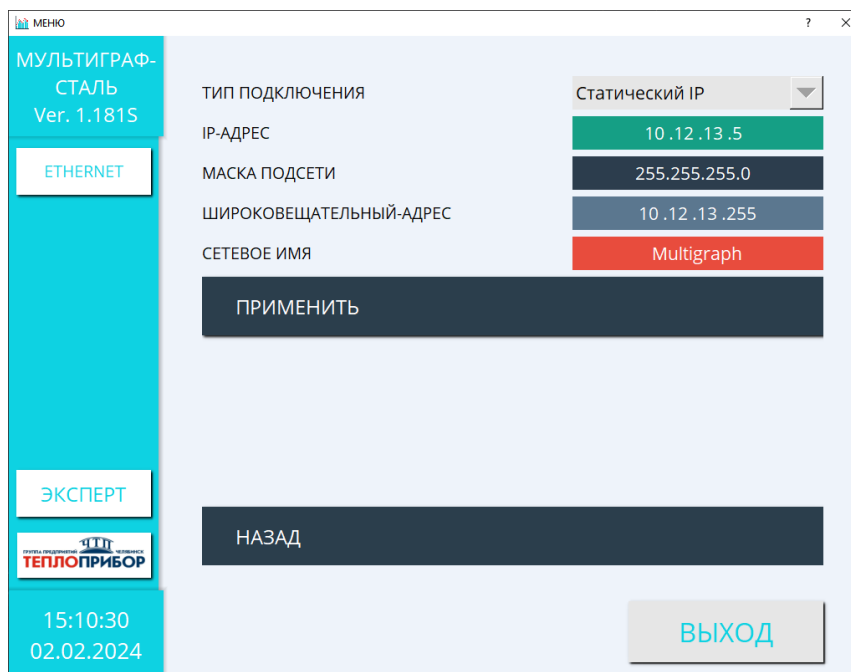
МЕНЮ
?
×

МУЛЬТИГРАФ-СТАЛЬ
Ver. 1.181S

ETHERNET

ЭКСПЕРТ

ГРУППА ПРЕДПРИЯТИЙ ЧЕЛЯБИНСК
ТЕПЛОПРИБОР

15:10:30
02.02.2024

ТИП ПОДКЛЮЧЕНИЯ
Статический IP

IP-АДРЕС
10 .12 .13 .5

МАСКА ПОДСЕТИ
255.255.255.0

ШИРОКОВЕЩАТЕЛЬНЫЙ-АДРЕС
10 .12 .13 .255

СЕТЕВОЕ ИМЯ
Multigraph

ПРИМЕНИТЬ

НАЗАД

ВЫХОД